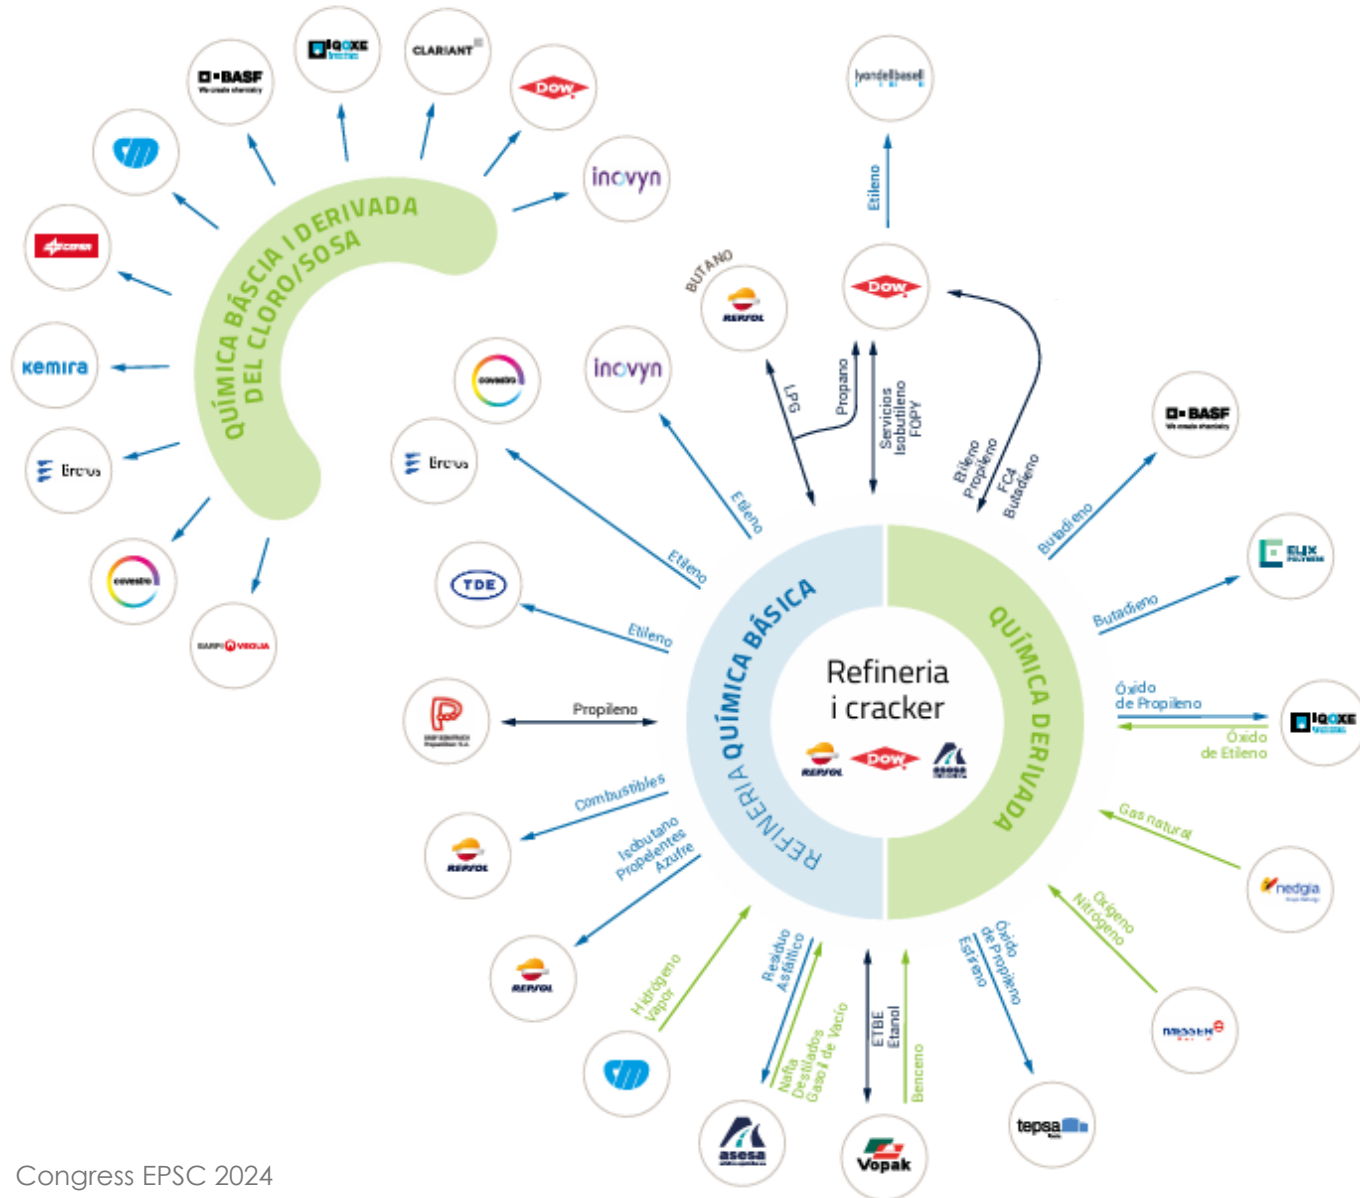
QUÍMICA BÁSCIA I DERIVADA DEL CLORO/SOSA

BASF We create chemistry
IQOXE
CLARIANT
Dow
inovyn
ercros
Kemira
Ercros
covestro
SARPI VEOLIA

lyondellbasell
Etileno
Dow
BUTANO
REPSOL
LPG
Propano
Serveis Isobutileno FOPY
Etileno Propileno
FC4 Butadieno
inovyn
covestro
Ercros
Etileno
Etileno
TDE
Etileno
BASF We create chemistry
Butadieno
ELIX POLYMERS
Butadieno
Óxido de Propileno
Óxido de Etileno
IQOXE
Propileno
Gas natural
nedgia
Combustibles
REPSOL
Isobutano Propelentes Azufre
REPSOL
Oxígeno Nitrógeno
MESSER
Hidrógeno Vapor
Residuo Asfáltico
Nafta Destilados Gasoil de Vacío
ETBE Etanol
Benceno
Óxido de Propileno Estireno
tepsa
asesa
Vopak

Refineria i cracker
REPSOL
Dow
ASESA

QUÍMICA BÁSICA
REFINERIA
QUÍMICA DERIVADA

Congress EPSC 2024